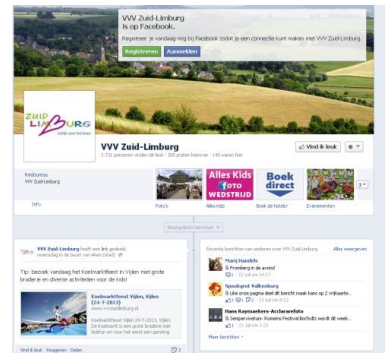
VVV Zuid-Limburg
is op Facebook.
Registreer je vandaag nog bij Facebook zodat je een connectie kunt maken met VVV Zuid-Limburg.
Registreren Aanmelden

ZUID LIMBURG

VVV Zuid-Limburg
2.731 personen vinden dit leuk · 300 praten hierover · 160 waren hier
Vind ik leuk

Reisbureau
VVV Zuid-Limburg

Info
Foto's
Alles Kids FOTO WEDSTRIJD
Alles kids
Boek direct
Boek de hotels!
Evenementen

VVV Zuid-Limburg heeft een link gedeeld.
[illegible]

Tip: bezoek vandaag het Koelmarktfeest in Vijlen met grote braderie en diverse activiteiten voor de kids!

Koelmarktfeest Vijlen, Vijlen (24-7-2013)
www.vvvzuidlimburg.nl
Koelmarktfeest Vijlen (24-7-2013). Vijlen: De Koelmarkt is een grote braderie met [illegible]

Vind ik leuk · Reageren · Delen

Recente berichten van anderen over VVV Zuid-Limburg
Alles weergeven

Marij Hendriks
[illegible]

Speelgoed Valkenburg
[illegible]

Hans Raymaekers-Acclarafoto
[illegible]

Meer berichten